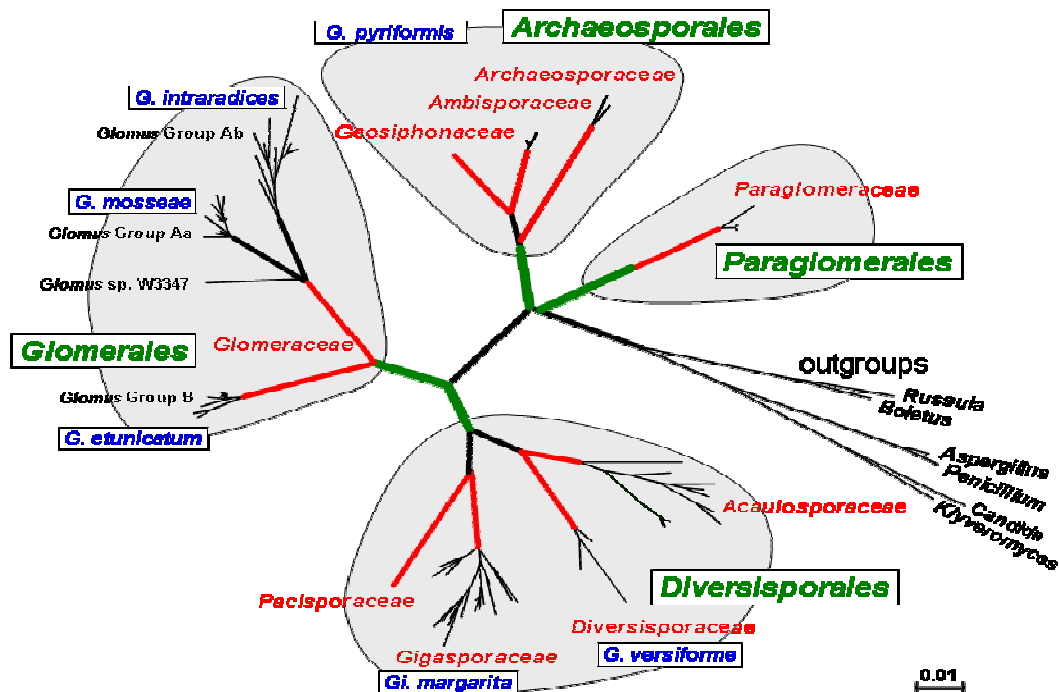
G. pyriformis
Archaeosporales
Archaeosporaceae
Ambisporaceae
Geosiphonaceae
G. intraradices
Glomus Group Ab
G. mosseae
Glomus Group Aa
Glomus sp. W3347
Paraglomeraceae
Paraglomerales
Glomerales
Glomeraceae
outgroups
Russula
Boletus
Glomus Group B
G. etunicatum
Aspergillus
Penicillium
Candida
Kluyveromyces
Acaulosporaceae
Diversisporales
Pacisporaceae
Diversisporaceae
Gigasporaceae
G. versiforme
Gi. margarita
0.01